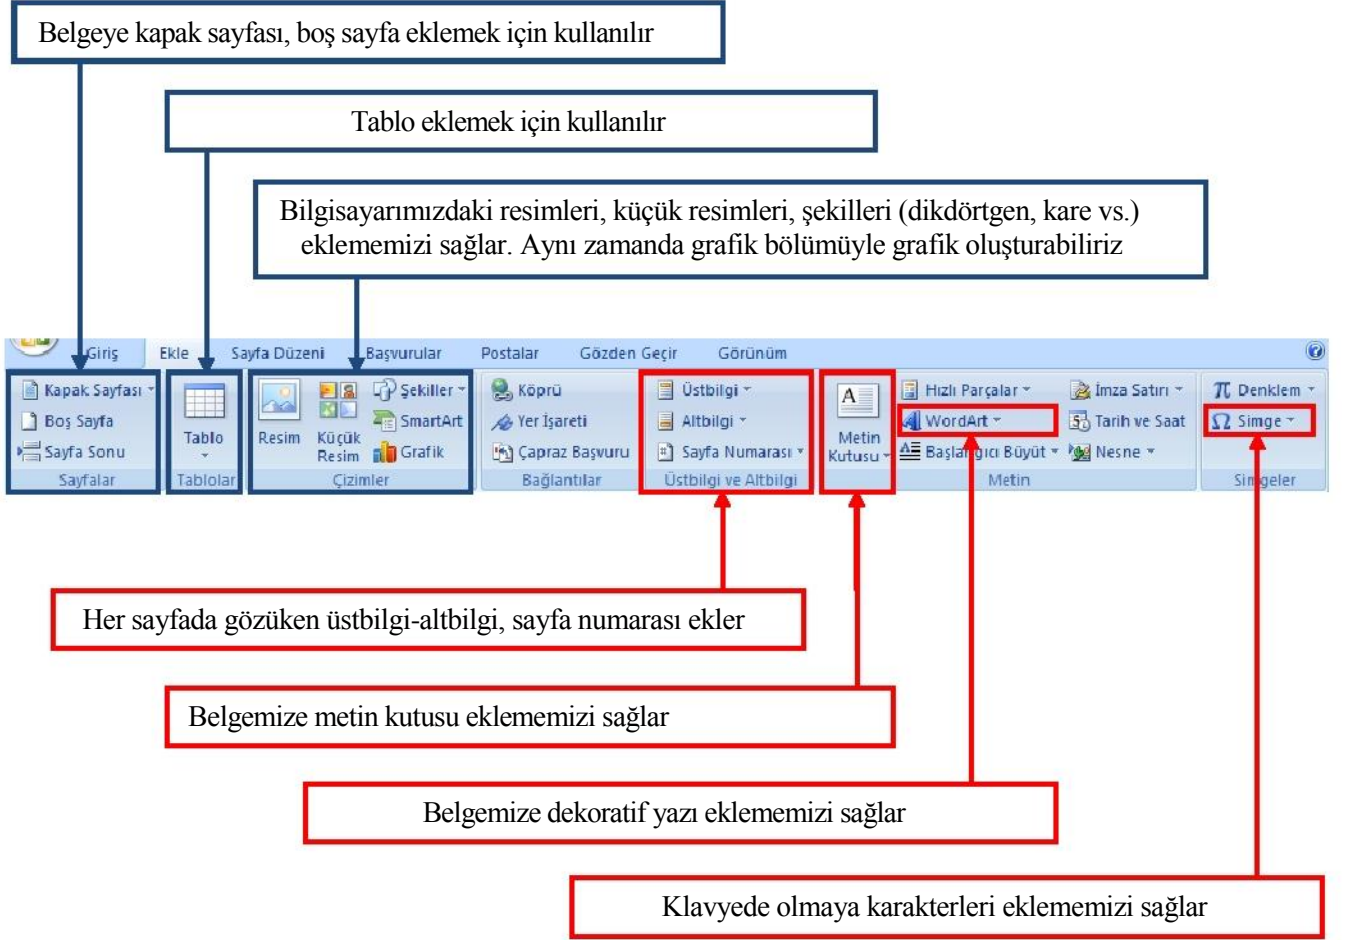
Belgeye kapak sayfası, boş sayfa eklemek için kullanılır

Tablo eklemek için kullanılır

Bilgisayarımızdaki resimleri, küçük resimleri, şekilleri (dikdörtgen, kare vs.) eklememizi sağlar. Aynı zamanda grafik bölümüyle grafik oluşturabiliriz

Giriş Ekle Sayfa Düzeni Başvurular Postalar Gözden Geçir Görünüm

Kapak Sayfası
Boş Sayfa
Sayfa Sonu
Sayfalar

Tablo
Tablolar

Resim
Küçük Resim
Şekiller
SmartArt
Grafik
Çizimler

Köprü
Yer İşareti
Çapraz Başvuru
Bağlantılar

Üstbilgi
Altbilgi
Sayfa Numarası
Üstbilgi ve Altbilgi

Metin Kutusu

Hızlı Parçalar
WordArt
Başla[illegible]gıcı Büyüt
İmza Satırı
Tarih ve Saat
Nesne
Metin

Denklem
Simge
Sim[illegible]geler

Her sayfada gözüken üstbilgi-altbilgi, sayfa numarası ekler

Belgemize metin kutusu eklememizi sağlar

Belgemize dekoratif yazı eklememizi sağlar

Klavyede olmaya karakterleri eklememizi sağlar